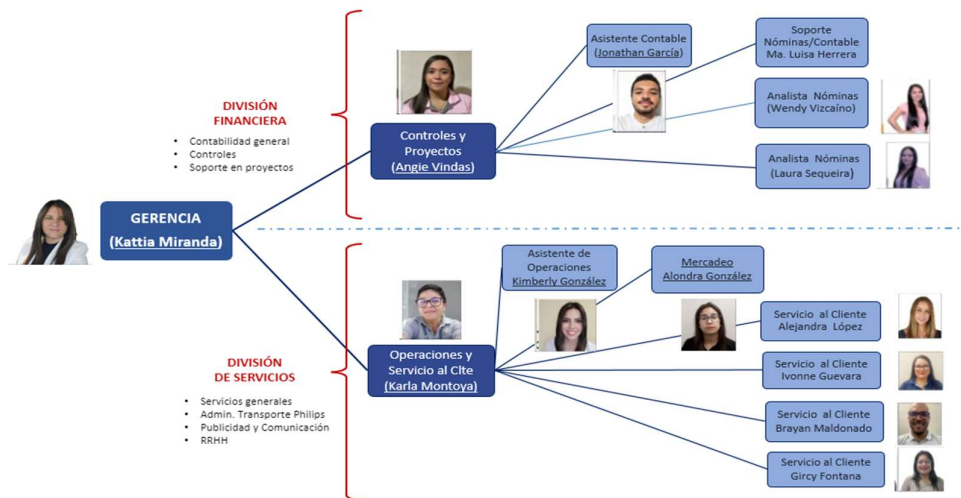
DIVISIÓN FINANCIERA

- Contabilidad general
- Controles
- Soporte en proyectos

GERENCIA
(Kattia Miranda)

Controles y Proyectos
(Angie Vindas)

Asistente Contable
(Jonathan García)

Soporte Nóminas/Contable
Ma. Luisa Herrera

Analista Nóminas
(Wendy Vizcaíno)

Analista Nóminas
(Laura Sequeira)

DIVISIÓN DE SERVICIOS

- Servicios generales
- Admin. Transporte Philips
- Publicidad y Comunicación
- RRHH

Operaciones y Servicio al Clte
(Karla Montoya)

Asistente de Operaciones
Kimberly González

Mercadeo
Alondra González

Servicio al Cliente
Alejandra López

Servicio al Cliente
Ivonne Guevara

Servicio al Cliente
Brayan Maldonado

Servicio al Cliente
Gircy Fontana